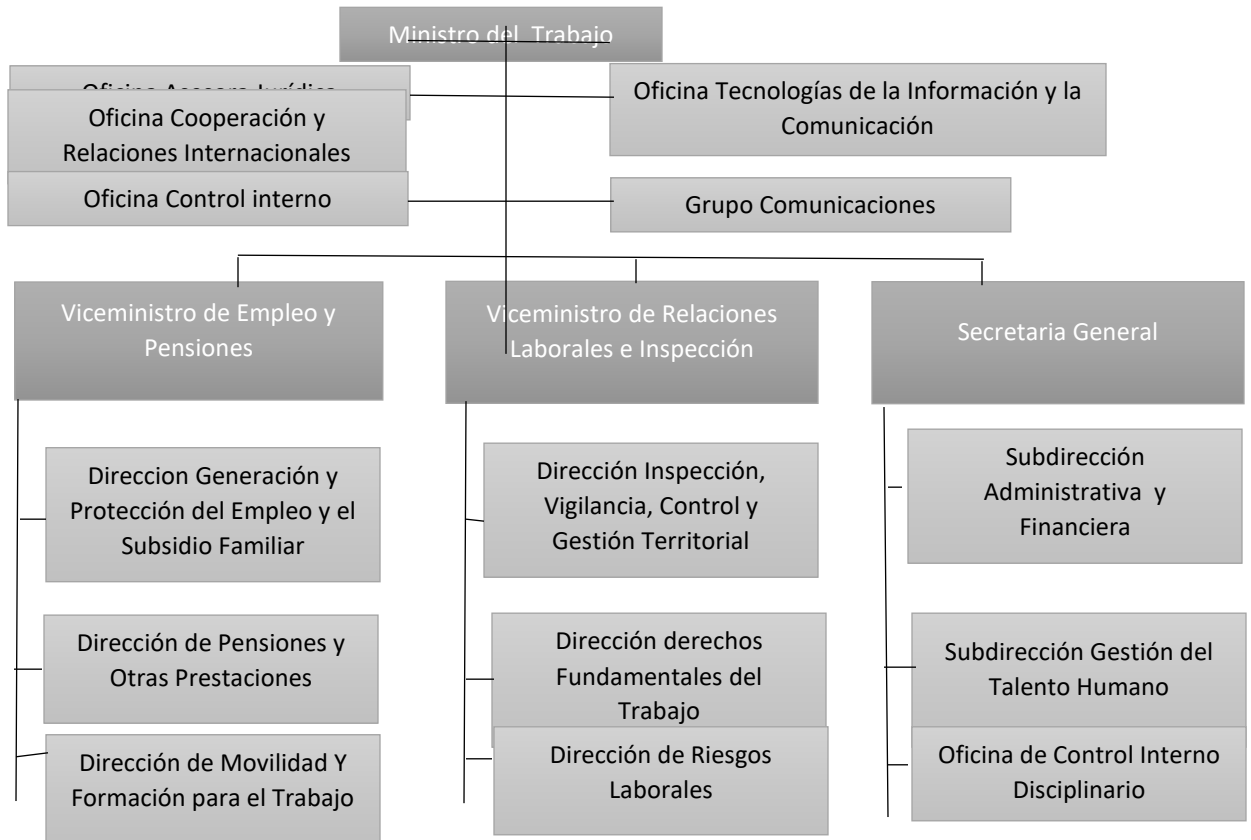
Ministro del Trabajo

Oficina Asesora Jurídica

Oficina Cooperación y Relaciones Internacionales

Oficina Control interno

Oficina Tecnologías de la Información y la Comunicación

Grupo Comunicaciones

Viceministro de Empleo y Pensiones

Direccion Generación y Protección del Empleo y el Subsidio Familiar

Dirección de Pensiones y Otras Prestaciones

Dirección de Movilidad Y Formación para el Trabajo

Viceministro de Relaciones Laborales e Inspección

Dirección Inspección, Vigilancia, Control y Gestión Territorial

Dirección derechos Fundamentales del Trabajo

Dirección de Riesgos Laborales

Secretaria General

Subdirección Administrativa y Financiera

Subdirección Gestión del Talento Humano

Oficina de Control Interno Disciplinario